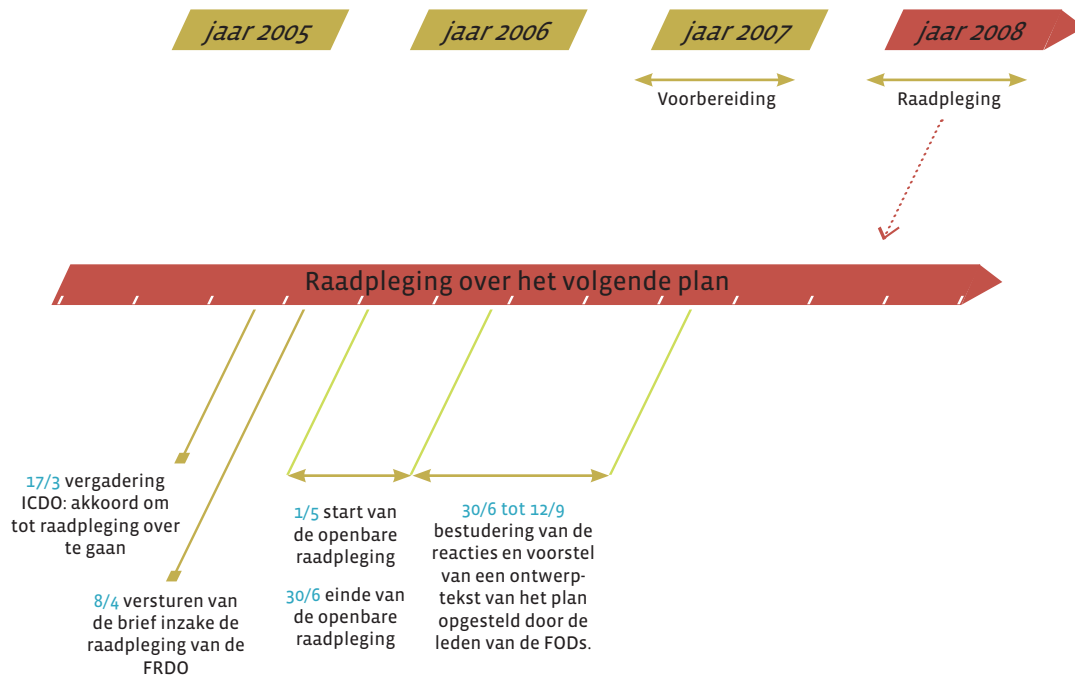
jaar 2005

jaar 2006

jaar 2007

jaar 2008

Voorbereiding

Raadpleging

Raadpleging over het volgende plan

17/3 vergadering ICDO: akkoord om tot raadpleging over te gaan

8/4 versturen van de brief inzake de raadpleging van de FRDO

1/5 start van de openbare raadpleging

30/6 einde van de openbare raadpleging

30/6 tot 12/9 bestudering van de reacties en voorstel van een ontwerptekst van het plan opgesteld door de leden van de FODs.